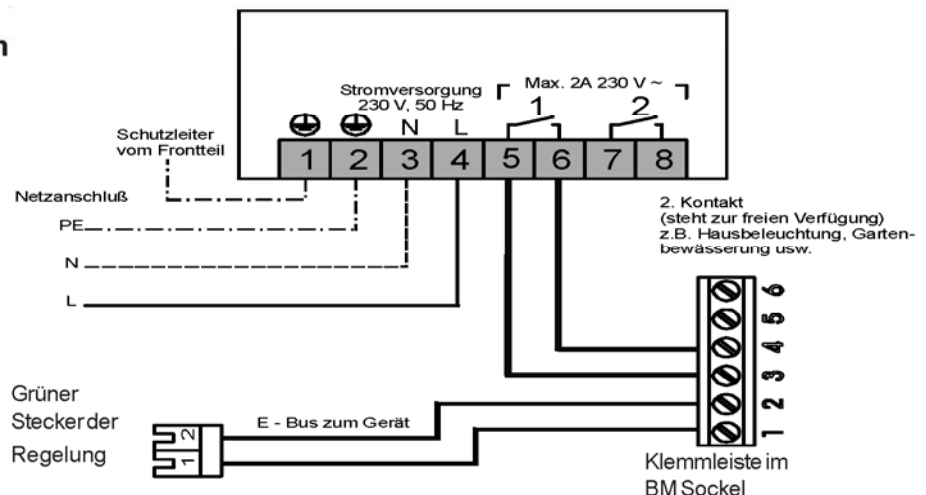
n

Stromversorgung 230 V, 50 Hz

Max. 2A 230 V ~

1

2

Schutzleiter vom Frontteil

N L

1 2 3 4 5 6 7 8

Netzanschluß

PE

N

L

2. Kontakt (steht zur freien Verfügung) z.B. Hausbeleuchtung, Gartenbewässerung usw.

6 5 4 3 2 1

Grüner Steckerder Regelung

2 1

E - Bus zum Gerät

Klemmleiste im BM Sockel